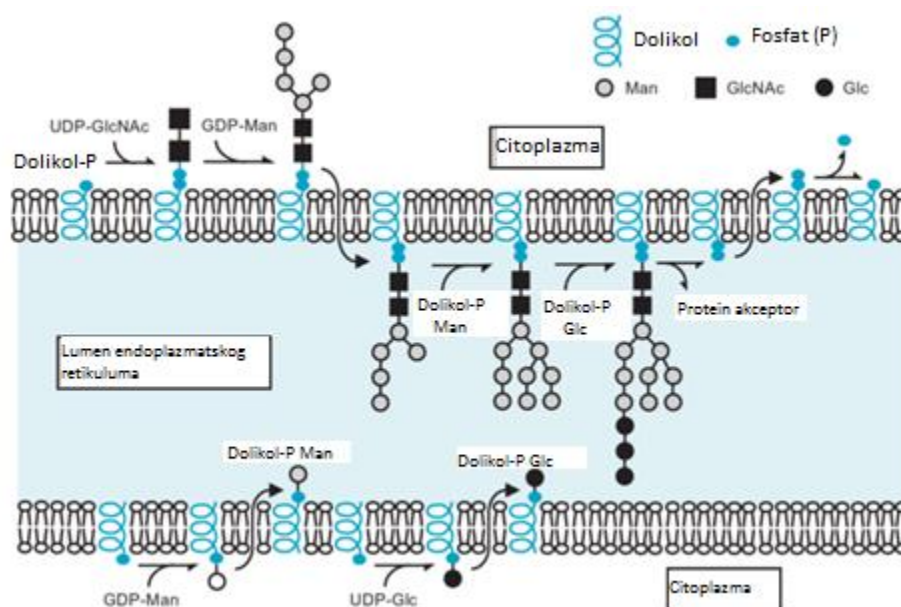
Dolikol
Fosfat (P)
Man
GlcNAc
Glc
UDP-GlcNAc
GDP-Man
Dolikol-P
Citoplazma
Dolikol-P Man
Dolikol-P Glc
Protein akceptor
Lumen endoplazmatskog retikuluma
Dolikol-P Man
Dolikol-P Glc
GDP-Man
UDP-Glc
Citoplazma